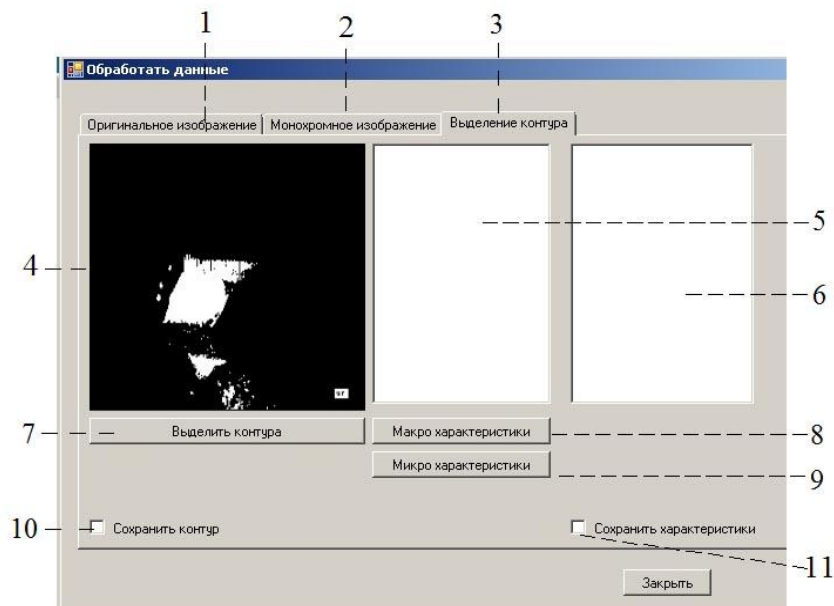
1 2 3

Обработать данные

Оригинальное изображение | Монохромное изображение | Выделение контура

4

5

6

7 Выделить контура

Макро характеристики 8

Микро характеристики 9

10 Сохранить контур

Сохранить характеристики 11

Закрыть